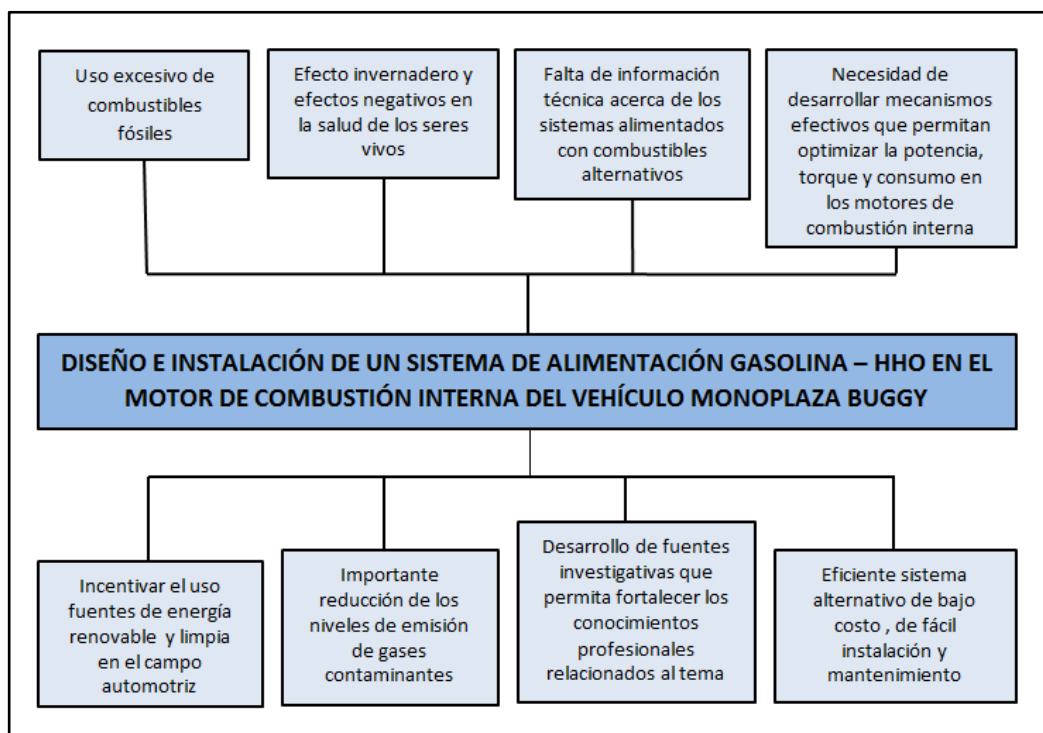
Uso excesivo de combustibles fósiles

Efecto invernadero y efectos negativos en la salud de los seres vivos

Falta de información técnica acerca de los sistemas alimentados con combustibles alternativos

Necesidad de desarrollar mecanismos efectivos que permitan optimizar la potencia, torque y consumo en los motores de combustión interna

DISEÑO E INSTALACIÓN DE UN SISTEMA DE ALIMENTACIÓN GASOLINA – HHO EN EL MOTOR DE COMBUSTIÓN INTERNA DEL VEHÍCULO MONOPLAZA BUGGY

Incentivar el uso fuentes de energía renovable y limpia en el campo automotriz

Importante reducción de los niveles de emisión de gases contaminantes

Desarrollo de fuentes investigativas que permita fortalecer los conocimientos profesionales relacionados al tema

Eficiente sistema alternativo de bajo costo , de fácil instalación y mantenimiento